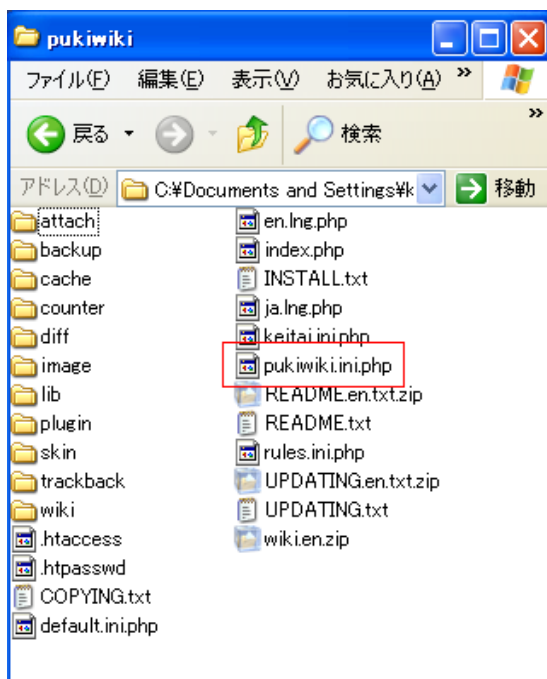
pukiwiki

ファイル(F) 編集(E) 表示(V) お気に入り(A) »

戻る · 検索

アドレス(D) C:¥Documents and Settings¥k 移動

attach
backup
cache
counter
diff
image
lib
plugin
skin
trackback
wiki
.htaccess
.htpasswd
COPYING.txt
default.ini.php

en.lng.php
index.php
INSTALL.txt
ja.lng.php
keitai.ini.php
pukiwiki.ini.php
README.en.txt.zip
README.txt
rules.ini.php
UPDATING.en.txt.zip
UPDATING.txt
wiki.en.zip